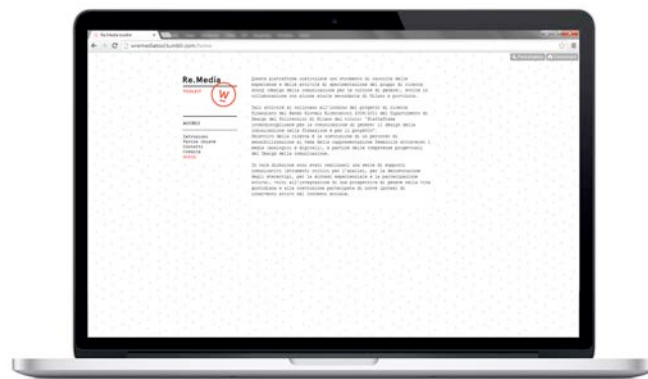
Re.Media studio

wremediatool.tumblr.com/home

Re.Media
PROJECT

ARCHIVIO

Introduzione
Parole chiave
Contatti
Credits
Aiuto

Questa piattaforma costituisce uno strumento di raccolta delle esperienze e delle attività di sperimentazione del gruppo di ricerca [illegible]

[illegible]

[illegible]